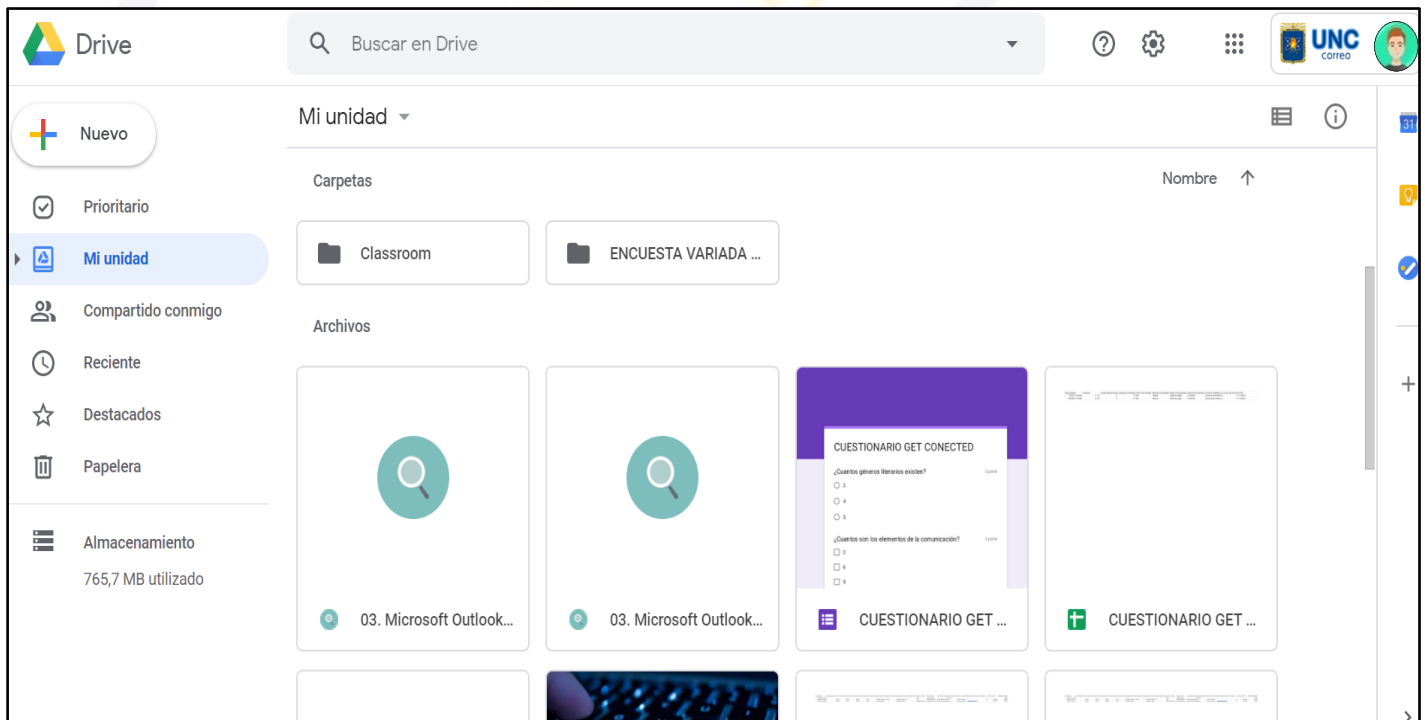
Drive

Buscar en Drive

UNC correo

Nuevo

Prioritario

Mi unidad

Compartido conmigo

Reciente

Destacados

Papelera

Almacenamiento

765,7 MB utilizado

Mi unidad

Carpetas

Nombre

Classroom

ENCUESTA VARIADA ...

Archivos

03. Microsoft Outlook...

03. Microsoft Outlook...

CUESTIONARIO GET CONECTED

¿Cuantos géneros literarios existen?

3

4

5

¿Cuantos son los elementos de la comunicación?

3

6

9

CUESTIONARIO GET ...

CUESTIONARIO GET ...

31